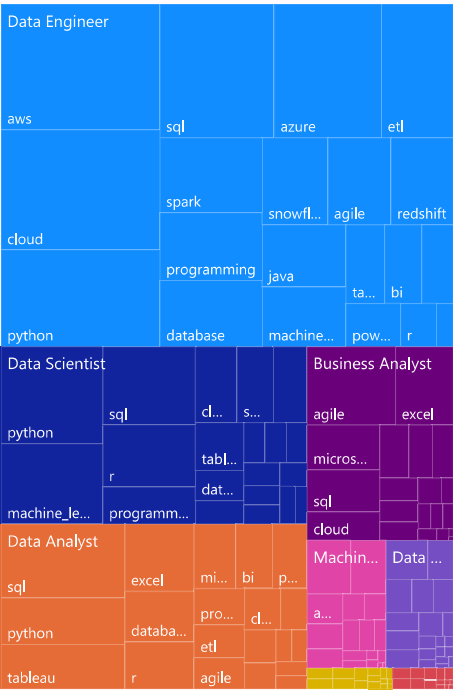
Data Engineer
aws
sql
azure
etl
cloud
spark
snowfl...
agile
redshift
programming
java
ta...
bi
python
database
machine...
pow...
r
Data Scientist
sql
cl...
s...
python
r
tabl...
dat...
machine_le...
programm...
Business Analyst
agile
excel
micros...
sql
cloud
Data Analyst
sql
excel
mi...
bi
p...
python
databa...
pro...
cl...
etl
tableau
r
agile
Machin...
a...
Data ...